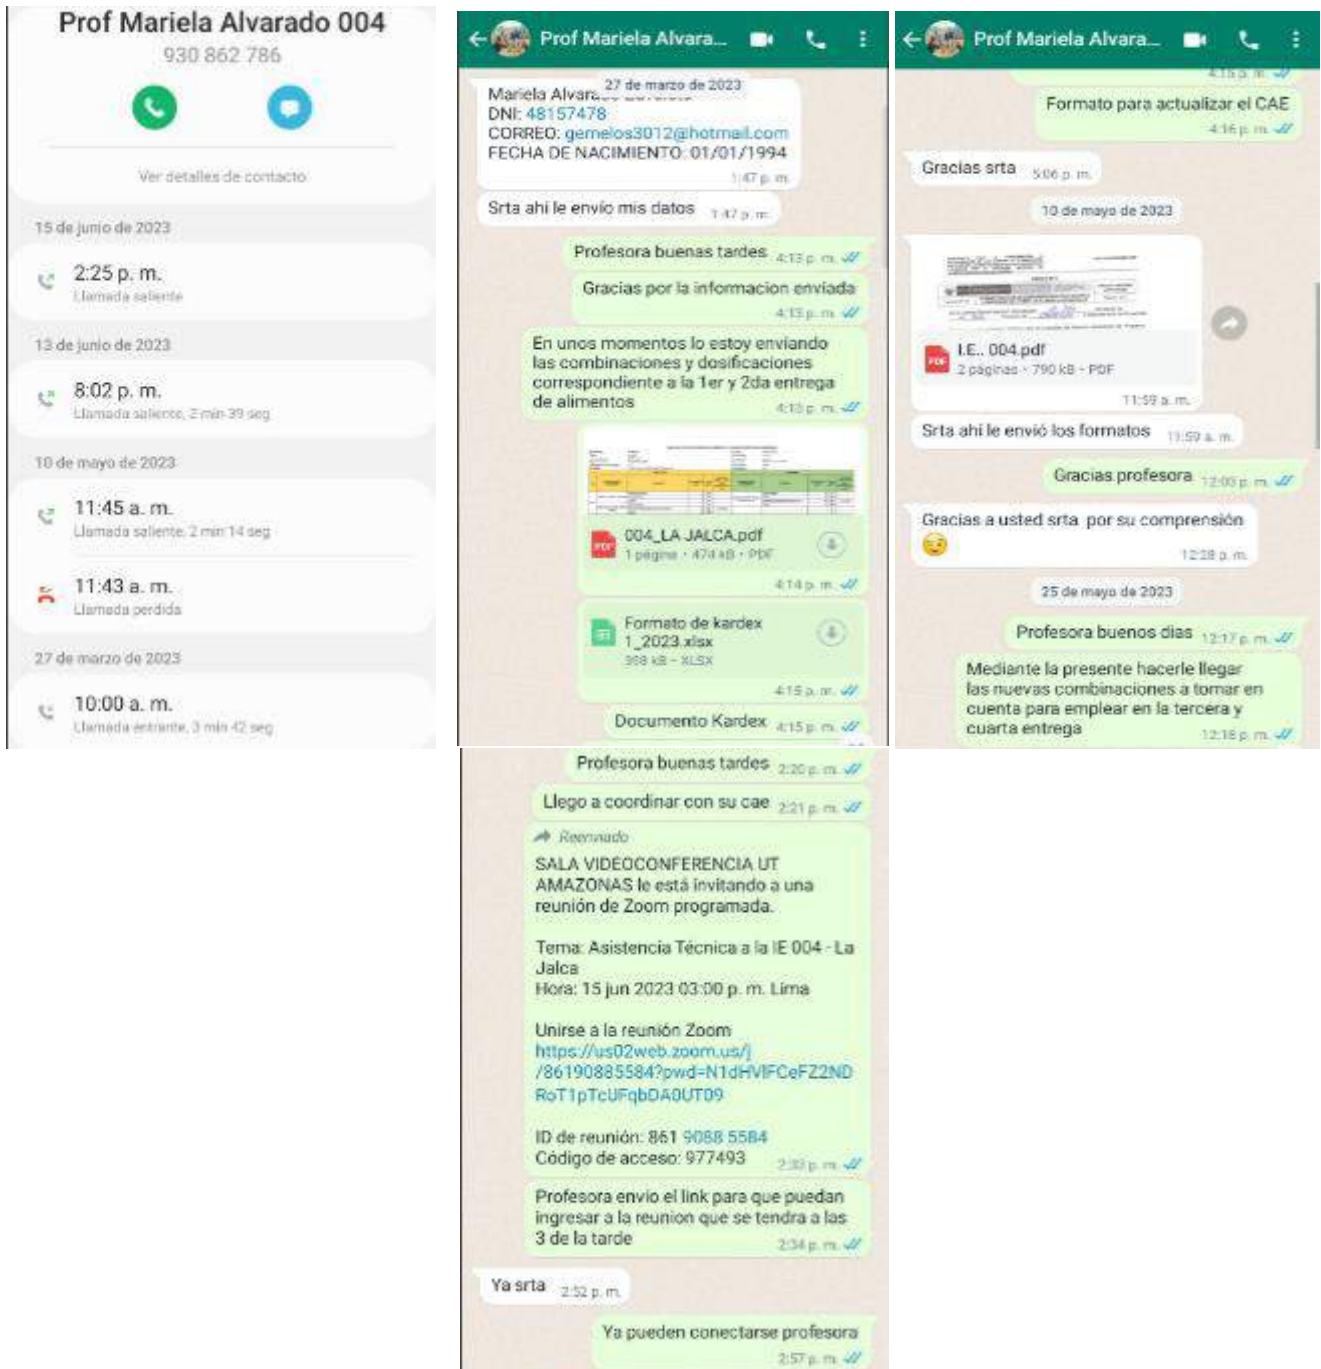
Prof Mariela Alvarado 004
930 862 786

Ver detalles de contacto

15 de junio de 2023

2:25 p. m.
Llamada saliente

13 de junio de 2023

8:02 p. m.
Llamada saliente, 2 min 39 seg

10 de mayo de 2023

11:45 a. m.
Llamada saliente, 2 min 14 seg

11:43 a. m.
Llamada perdida

27 de marzo de 2023

10:00 a. m.
Llamada entrante, 3 min 42 seg

Prof Mariela Alvara...

27 de marzo de 2023

Mariela Alvara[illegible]
DNI: 48157478
CORREO: gemelos3012@hotmail.com
FECHA DE NACIMIENTO: 01/01/1994
1:47 p. m.

Srta ahi le envio mis datos 1:47 p. m.

Profesora buenas tardes 4:13 p. m.

Gracias por la informacion enviada 4:13 p. m.

En unos momentos lo estoy enviando las combinaciones y dosificaciones correspondiente a la 1er y 2da entrega de alimentos 4:13 p. m.

004_LA JALCA.pdf
1 página · 474 kB · PDF
4:14 p. m.

Formato de kardex 1_2023.xlsx
358 kB · XLSX
4:15 p. m.

Documento Kardex 4:15 p. m.

Prof Mariela Alvara...

4:15 p. m.

Formato para actualizar el CAE 4:16 p. m.

Gracias srta 5:06 p. m.

10 de mayo de 2023

I.E.. 004.pdf
2 páginas · 790 kB · PDF
11:59 a. m.

Srta ahi le envió los formatos 11:59 a. m.

Gracias profesora 12:00 p. m.

Gracias a usted srta por su comprensión 😉 12:28 p. m.

25 de mayo de 2023

Profesora buenos dias 12:17 p. m.

Mediante la presente hacerle llegar las nuevas combinaciones a tomar en cuenta para emplear en la tercera y cuarta entrega 12:18 p. m.

Profesora buenas tardes 2:20 p. m.

Llego a coordinar con su cae 2:21 p. m.

Reenviado
SALA VIDEOCONFERENCIA UT AMAZONAS le está invitando a una reunión de Zoom programada.

Tema: Asistencia Técnica a la IE 004 - La Jalca
Hora: 15 jun 2023 03:00 p. m. Lima

Unirse a la reunión Zoom
https://us02web.zoom.us/j/86190885584?pwd=N1dHVlFCeFZ2NDRoT1pTcUFqbDA0UT09

ID de reunión: 861 9088 5584
Código de acceso: 977493 2:33 p. m.

Profesora envio el link para que puedan ingresar a la reunion que se tendra a las 3 de la tarde 2:34 p. m.

Ya srta 2:52 p. m.

Ya pueden conectarse profesora 2:57 p. m.